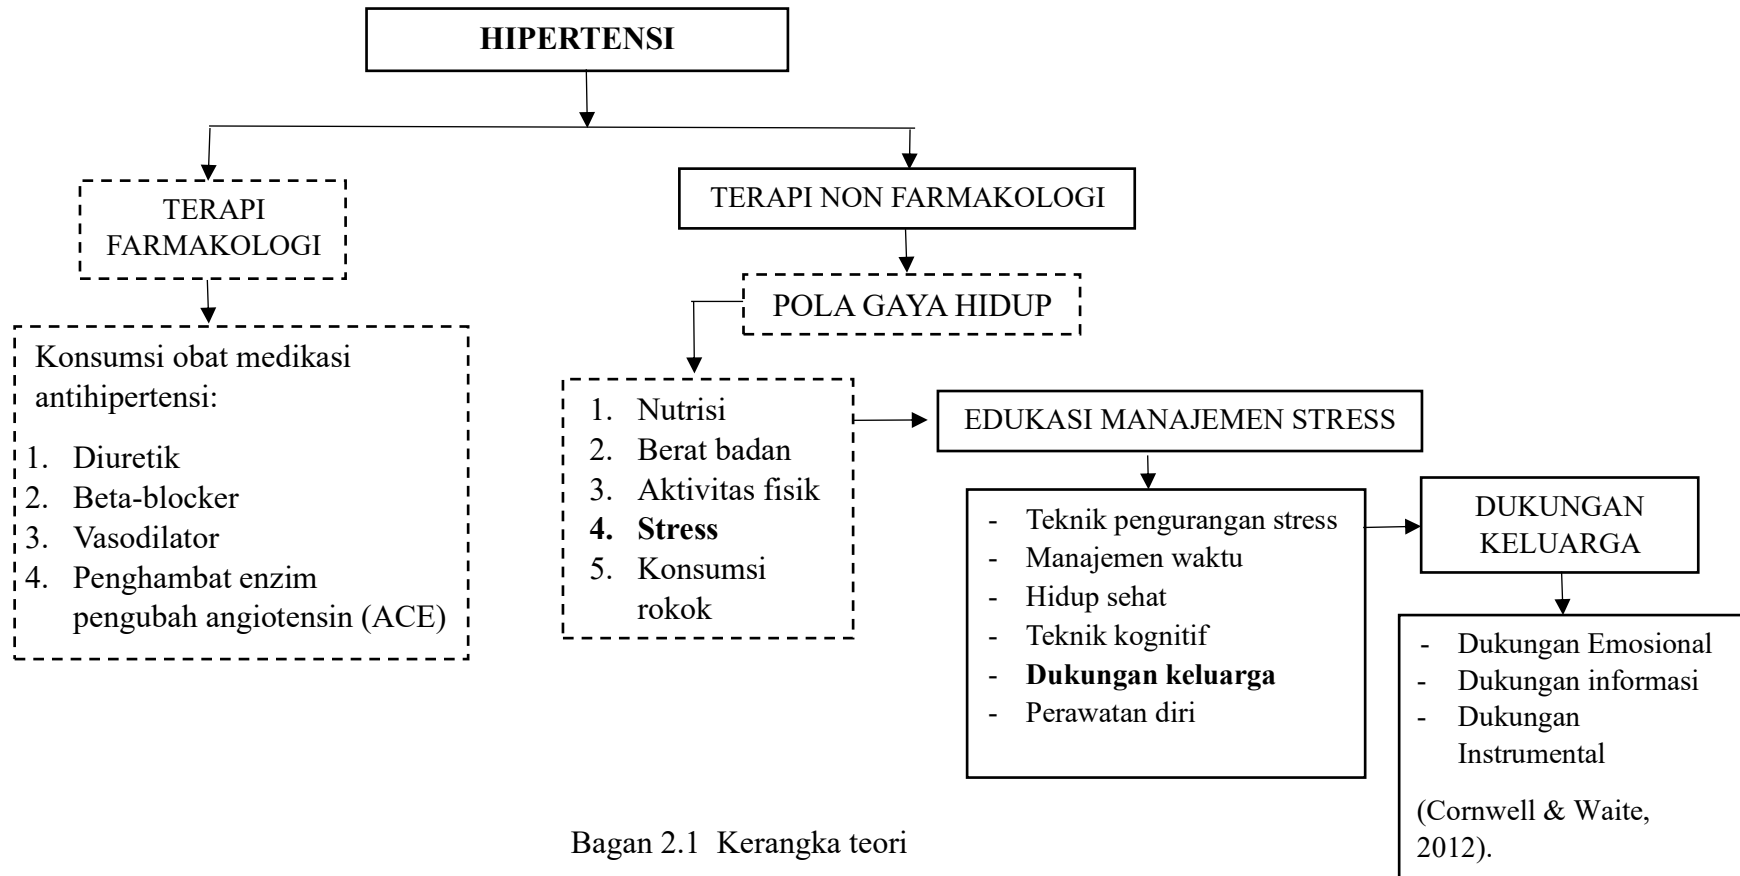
HIPERTENSI

TERAPI FARMAKOLOGI

Konsumsi obat medikasi antihipertensi:

1. Diuretik
2. Beta-blocker
3. Vasodilator
4. Penghambat enzim pengubah angiotensin (ACE)

TERAPI NON FARMAKOLOGI

POLA GAYA HIDUP

1. Nutrisi
2. Berat badan
3. Aktivitas fisik
4. **Stress**
5. Konsumsi rokok

EDUKASI MANAJEMEN STRESS

- Teknik pengurangan stress
- Manajemen waktu
- Hidup sehat
- Teknik kognitif
- **Dukungan keluarga**
- Perawatan diri

DUKUNGAN KELUARGA

- Dukungan Emosional
- Dukungan informasi
- Dukungan Instrumental

(Cornwell & Waite, 2012).

Bagan 2.1 Kerangka teori